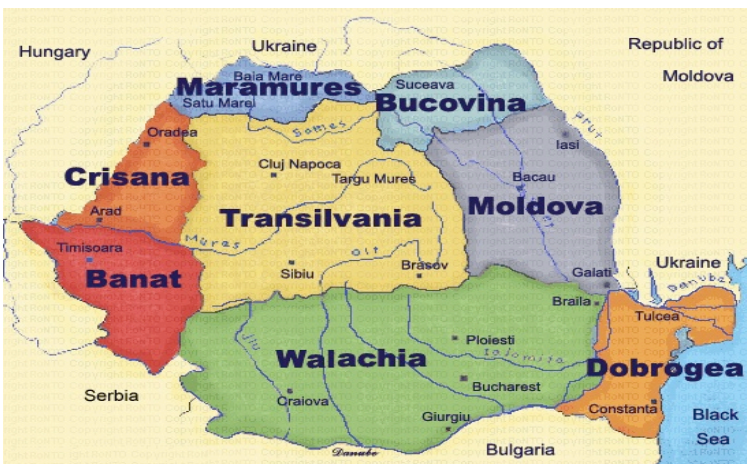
Hungary
Ukraine
Republic of Moldova
Baia Mare
Maramures
Satu Mare
Suceava
Bucovina
Somes
Prut
Oradea
Iasi
Crisana
Cluj Napoca
Targu Mures
Bacau
Arad
Transilvania
Moldova
Timisoara
Mures
Olt
Banat
Sibiu
Brasov
Galati
Ukraine
Danube
Braila
Tulcea
Jiu
Ploiesti
Ialomita
Walachia
Dobrogea
Bucharest
Serbia
Craiova
Giurgiu
Constanta
Black Sea
Danube
Bulgaria